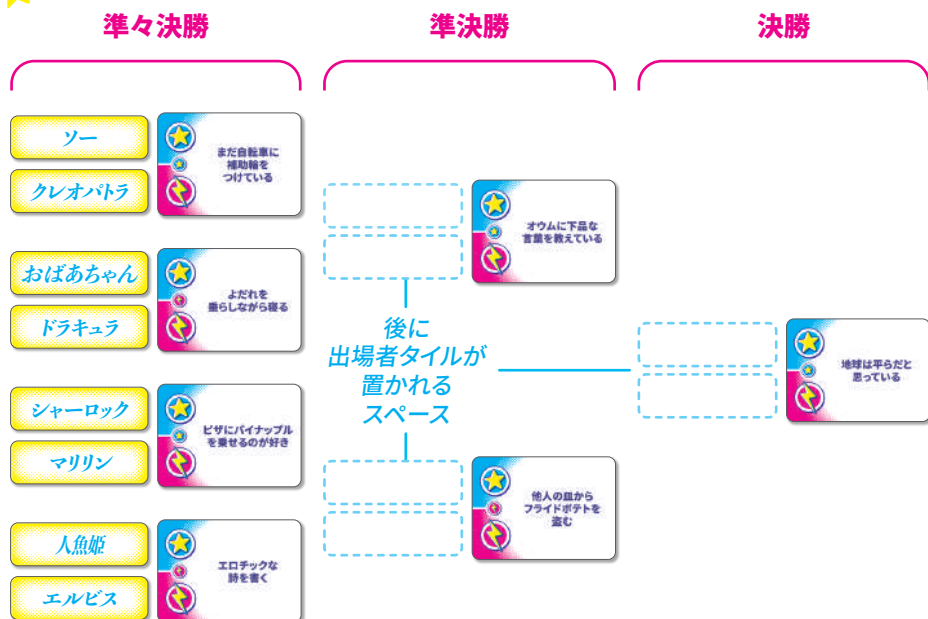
準々決勝

準決勝

決勝

ソー

クレオパトラ

まだ自転車に補助輪をつけている

おばあちゃん

ドラキュラ

よだれを垂らしながら寝る

シャーロック

マリリン

ピザにパイナップルを乗せるのが好き

人魚姫

エルビス

エロチックな詩を書く

オウムに下品な言葉を教えている

後に出場者タイルが置かれるスペース

他人の皿からフライドポテトを盗む

地球は平らだと思っている